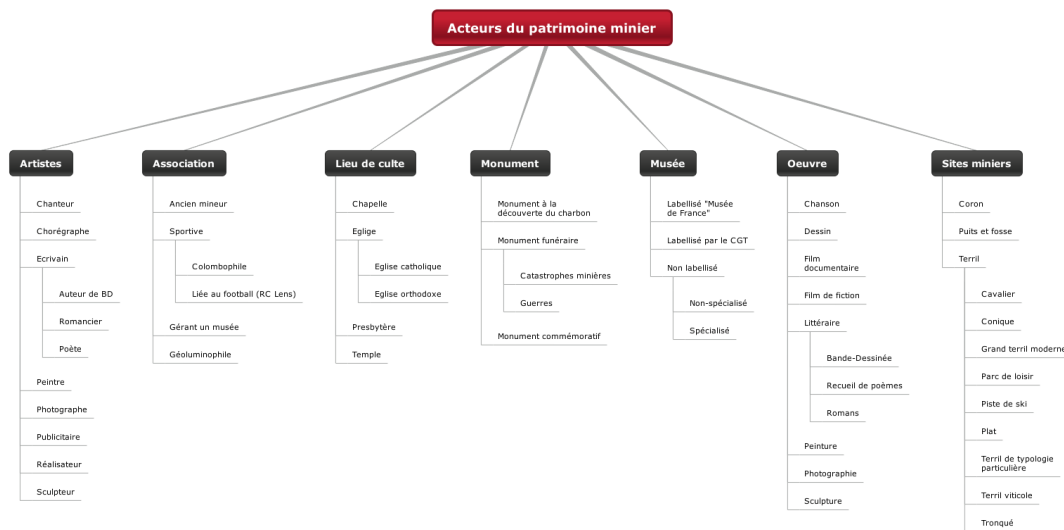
Acteurs du patrimoine minier

Artistes
Chanteur
Chorégraphe
Ecrivain
Auteur de BD
Romancier
Poëte
Peintre
Photographe
Publicitaire
Réalisateur
Sculpteur

Association
Ancien mineur
Sportive
Colombophile
Liée au football (RC Lens)
Gérant un musée
Géoluminophile

Lieu de culte
Chapelle
Eglige
Eglise catholique
Eglise orthodoxe
Presbytère
Temple

Monument
Monument à la découverte du charbon
Monument funéraire
Catastrophes minières
Guerres
Monument commémoratif

Musée
Labellisé "Musée de France"
Labellisé par le CGT
Non labellisé
Non-spécialisé
Spécialisé

Oeuvre
Chanson
Dessin
Film documentaire
Film de fiction
Littéraire
Bande-Dessinée
Recueil de poèmes
Romans
Peinture
Photographie
Sculpture

Sites miniers
Coron
Puits et fosse
Terril
Cavalier
Conique
Grand terril moderne
Parc de loisir
Piste de ski
Plat
Terril de typologie particulière
Terril viticole
Tronqué